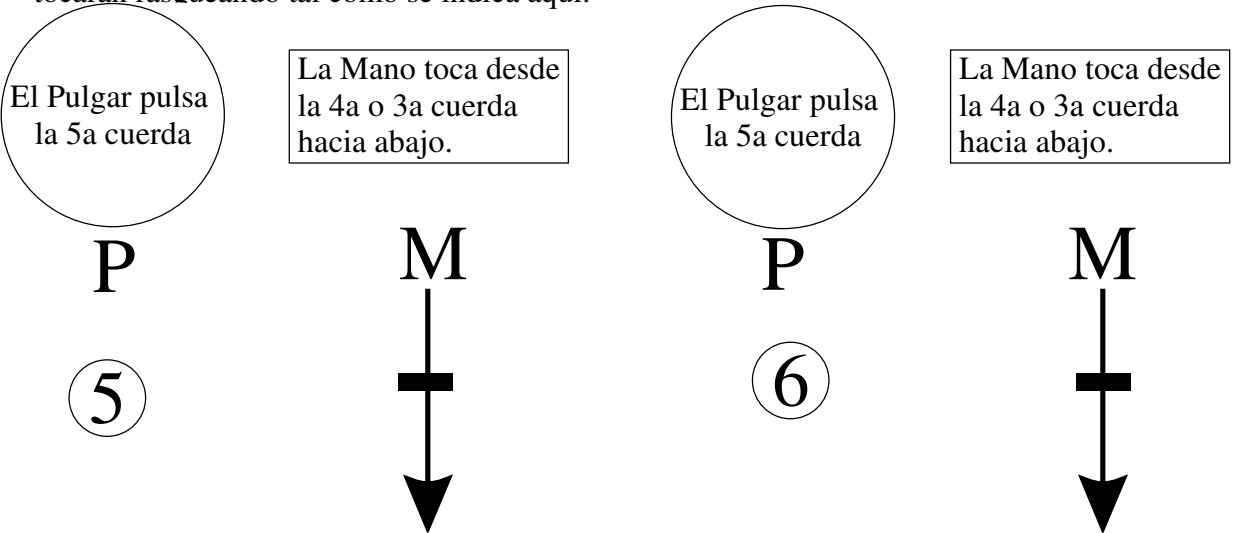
tocarán rasgueando tal como se indica aquí.

El Pulgar pulsa la 5a cuerda

La Mano toca desde la 4a o 3a cuerda hacia abajo.

El Pulgar pulsa la 5a cuerda

La Mano toca desde la 4a o 3a cuerda hacia abajo.

P

M

P

M

5

6